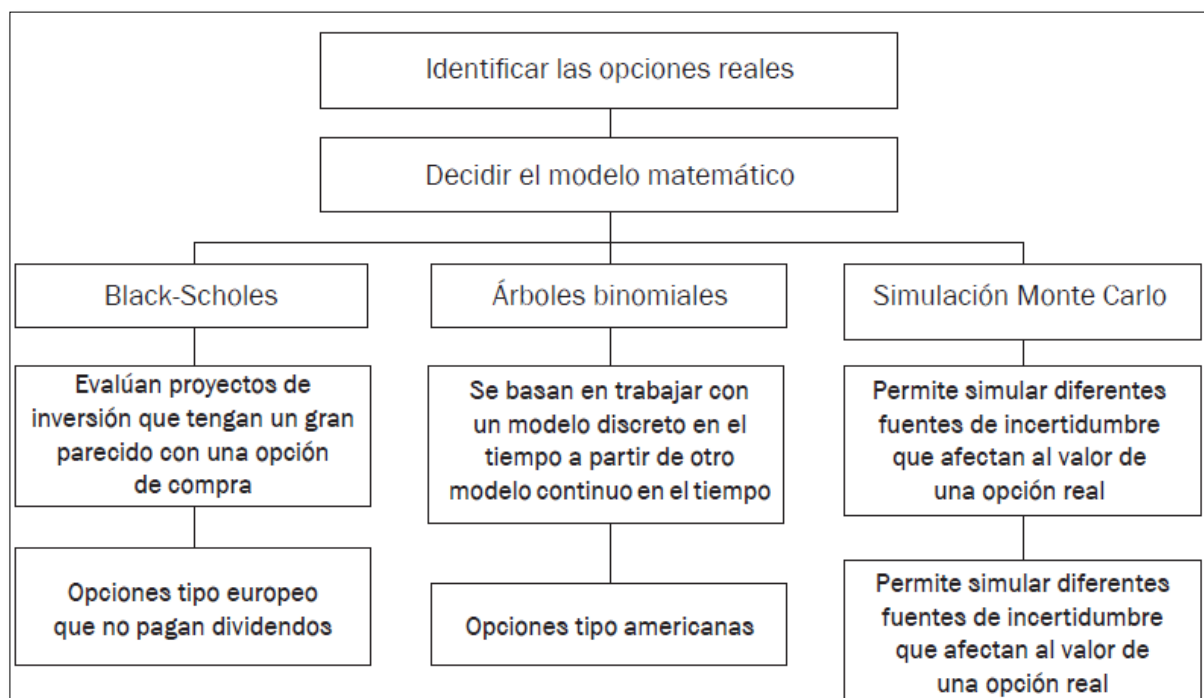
Identificar las opciones reales

Decidir el modelo matemático

Black-Scholes

Evalúan proyectos de inversión que tengan un gran parecido con una opción de compra

Opciones tipo europeo que no pagan dividendos

Árboles binomiales

Se basan en trabajar con un modelo discreto en el tiempo a partir de otro modelo continuo en el tiempo

Opciones tipo americanas

Simulación Monte Carlo

Permite simular diferentes fuentes de incertidumbre que afectan al valor de una opción real

Permite simular diferentes fuentes de incertidumbre que afectan al valor de una opción real